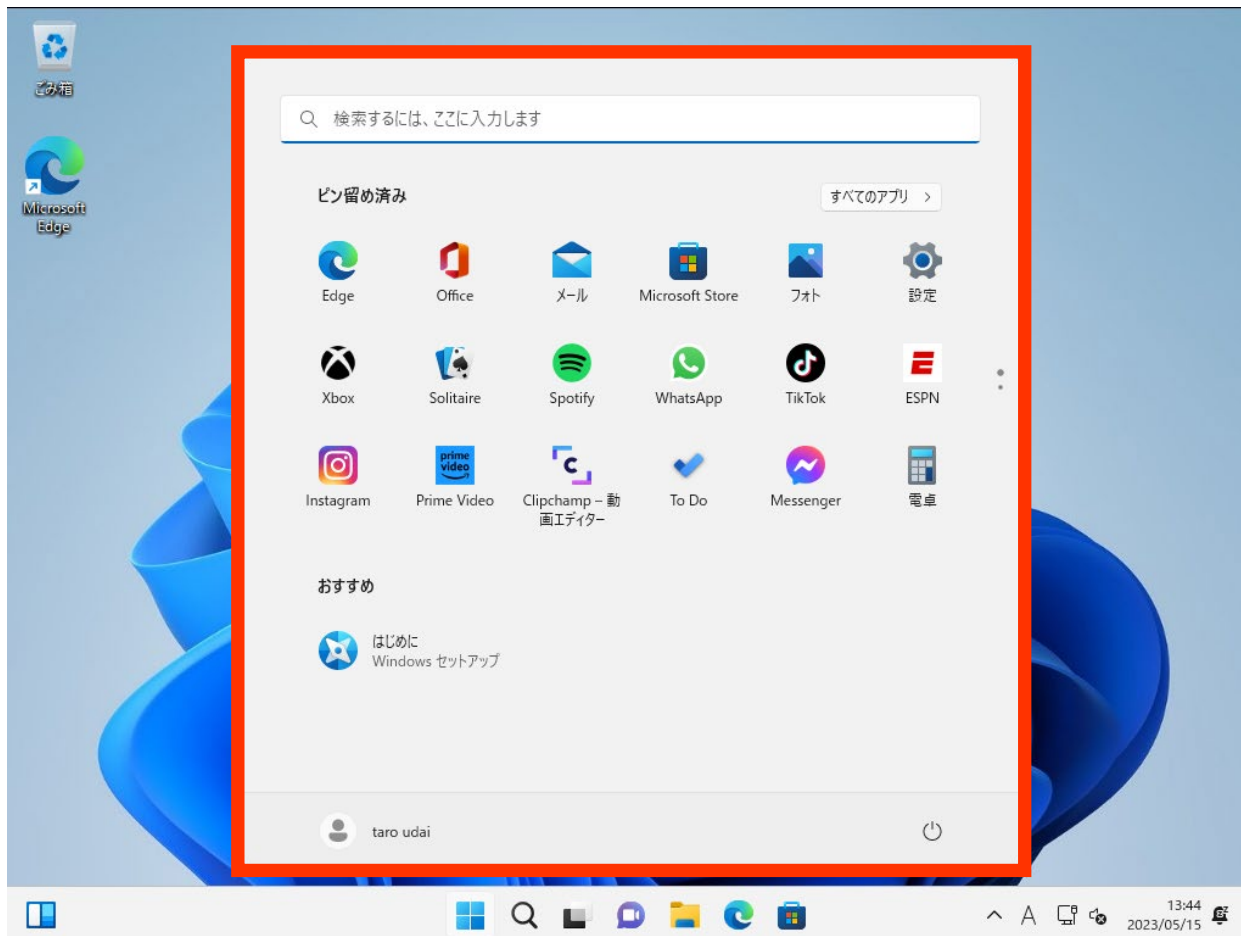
ごみ箱

Microsoft Edge

検索するには、ここに入力します

ピン留め済み

すべてのアプリ >

Edge
Office
メール
Microsoft Store
フォト
設定

Xbox
Solitaire
Spotify
WhatsApp
TikTok
ESPN

Instagram
Prime Video
Clipchamp – 動画エディター
To Do
Messenger
電卓

おすすめ

はじめに
Windows セットアップ

taro udai

A

13:44
2023/05/15